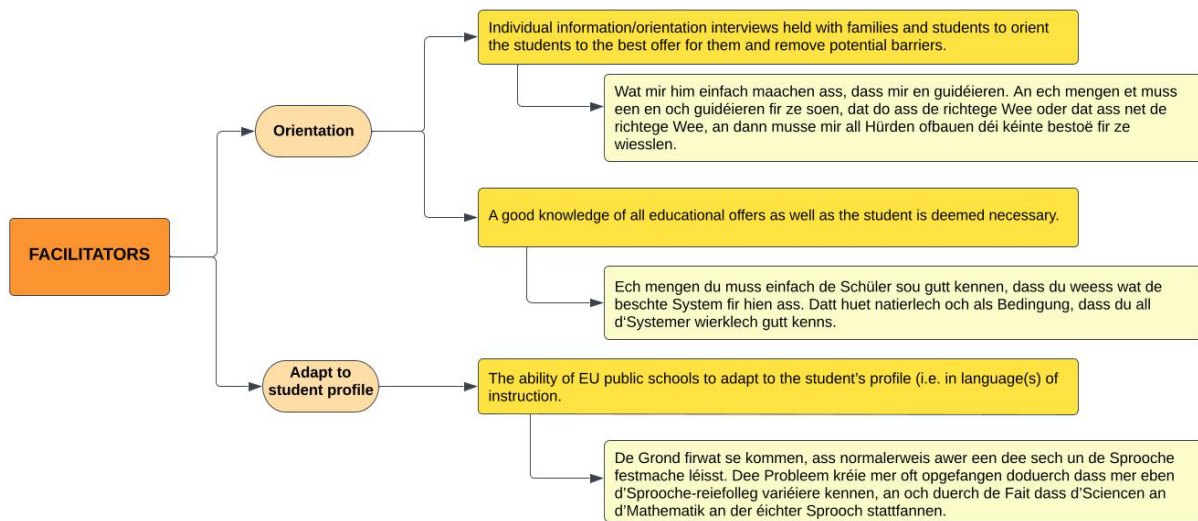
FACILITATORS

Orientation

Individual information/orientation interviews held with families and students to orient the students to the best offer for them and remove potential barriers.

Wat mir him einfach maachen ass, dass mir en guidéieren. An ech mengen et muss een en och guidéieren fir ze soen, dat do ass de richtege Wee oder dat ass net de richtege Wee, an dann musse mir all Hürden ofbauen déi kéinte bestoë fir ze wiesslen.

A good knowledge of all educational offers as well as the student is deemed necessary.

Ech mengen du muss einfach de Schüler sou gutt kennen, dass du weess wat de beschte System fir hien ass. Datt huet natierlech och als Bedingung, dass du all d'Systemer wierklech gutt kenns.

Adapt to student profile

The ability of EU public schools to adapt to the student's profile (i.e. in language(s) of instruction.

De Grond firwat se kommen, ass normalerweis awer een dee sech un de Sprooche festmache léisst. Dee Probleem kréie mer oft opgefangen doduerch dass mer eben d'Sprooche-reiefolleg variéiere kennen, an och duerch de Fait dass d'Sciencen an d'Mathematik an der éichter Sprooch stattfannen.